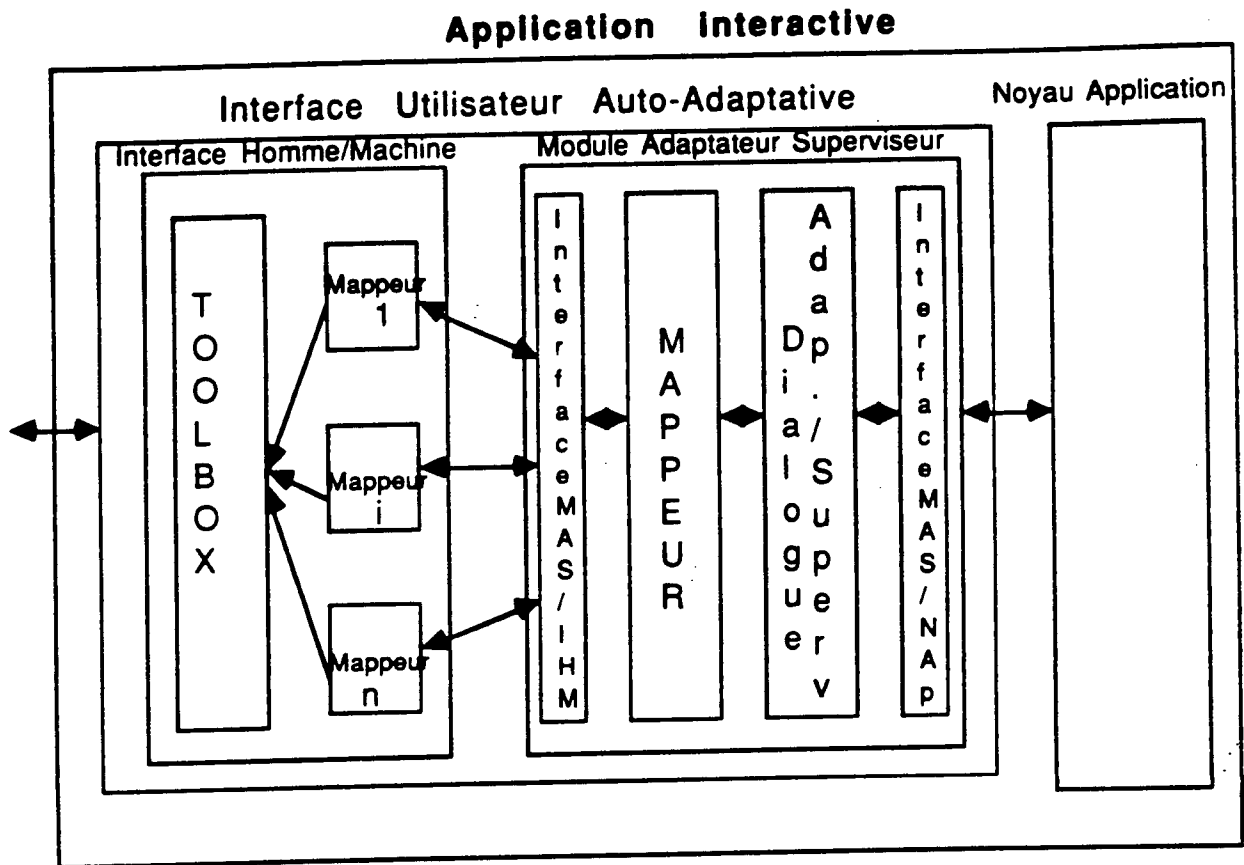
Application interactive

Interface Utilisateur Auto-Adaptative

Noyau Application

Interface Homme/Machine

Module Adaptateur Superviseur

TOOLBOX

Mappeur 1

Mappeur i

Mappeur n

InterfaceMAS/IHM

MAPPEUR

Dialogue

Adap./Superv

InterfaceMAS/NAp